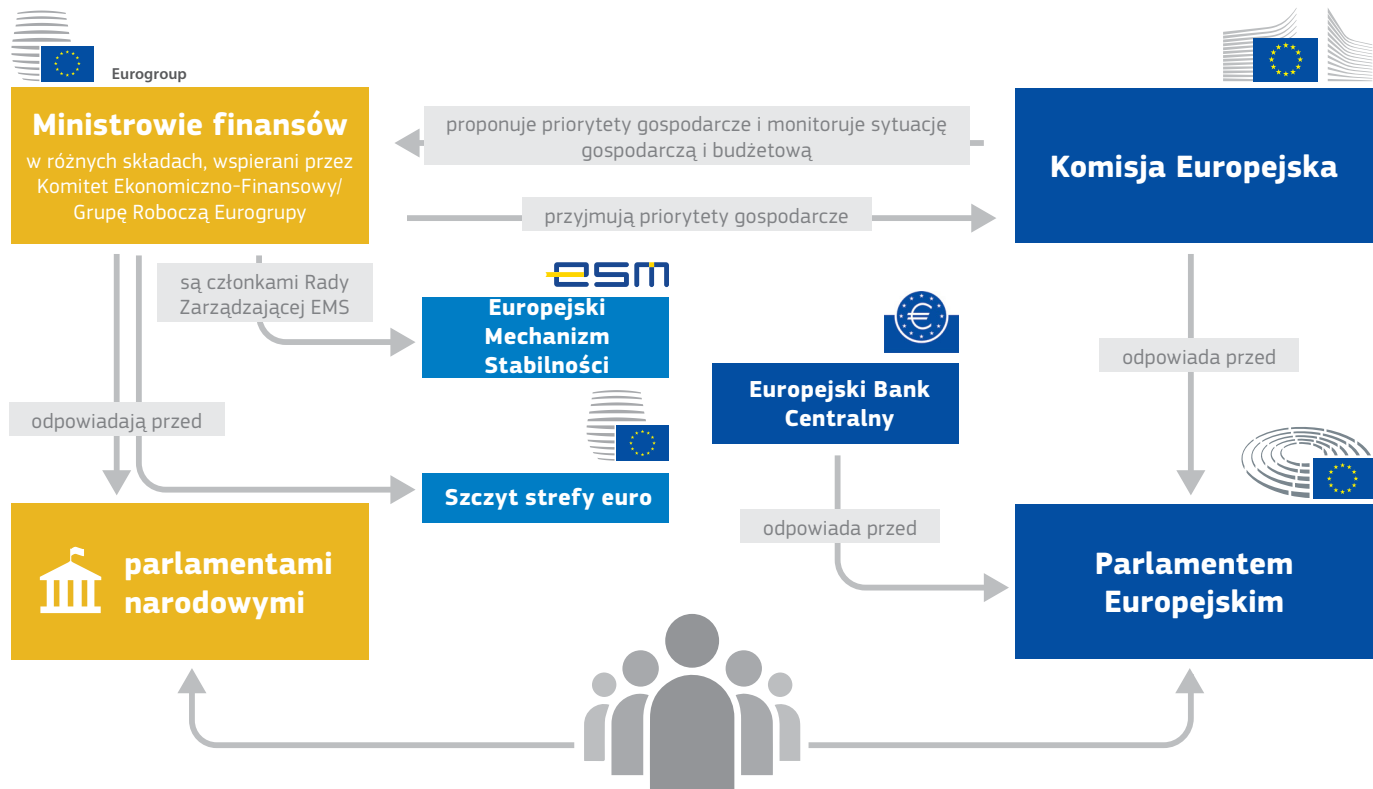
Eurogroup

Ministrowie finansów
w różnych składach, wspierani przez Komitet Ekonomiczno-Finansowy/ Grupę Roboczą Eurogrupy

proponuje priorytety gospodarcze i monitoruje sytuację gospodarczą i budżetową

przyjmują priorytety gospodarcze

Komisja Europejska

są członkami Rady Zarządzającej EMS

esm

Europejski Mechanizm Stabilności

Europejski Bank Centralny

odpowiada przed

odpowiadają przed

Szczyt strefy euro

odpowiada przed

parlamentami narodowymi

Parlamentem Europejskim